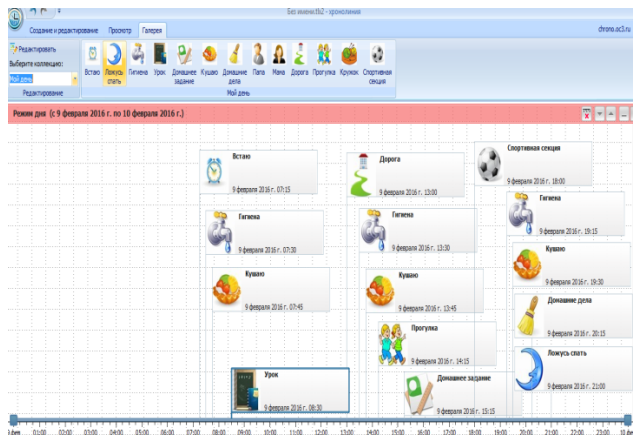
Без имени.tl2 - хронолиния

Создание и редактирование
Просмотр
Галерея
chrono.ac3.ru

Редактировать
Выберите коллекцию:
Мой день
Редактирование

Встаю
Ложусь спать
Гигиена
Урок
Домашнее задание
Кушаю
Домашние дела
Папа
Мама
Дорога
Друзья
Прогулка
Кружок
Спортивная секция
Мой день

Режим дня (с 9 февраля 2016 г. по 10 февраля 2016 г.)

Встаю
9 февраля 2016 г. 07:15

Гигиена
9 февраля 2016 г. 07:30

Кушаю
9 февраля 2016 г. 07:45

Урок
9 февраля 2016 г. 08:30

Дорога
9 февраля 2016 г. 13:00

Гигиена
9 февраля 2016 г. 13:30

Кушаю
9 февраля 2016 г. 13:45

Прогулка
9 февраля 2016 г. 14:15

Домашнее задание
9 февраля 2016 г. 15:15

Спортивная секция
9 февраля 2016 г. 18:00

Гигиена
9 февраля 2016 г. 19:15

Кушаю
9 февраля 2016 г. 19:30

Домашние дела
9 февраля 2016 г. 20:15

Ложусь спать
9 февраля 2016 г. 21:00

9 фев 01:00 02:00 03:00 04:00 05:00 06:00 07:00 08:00 09:00 10:00 11:00 12:00 13:00 14:00 15:00 16:00 17:00 18:00 19:00 20:00 21:00 22:00 23:00 10 фев